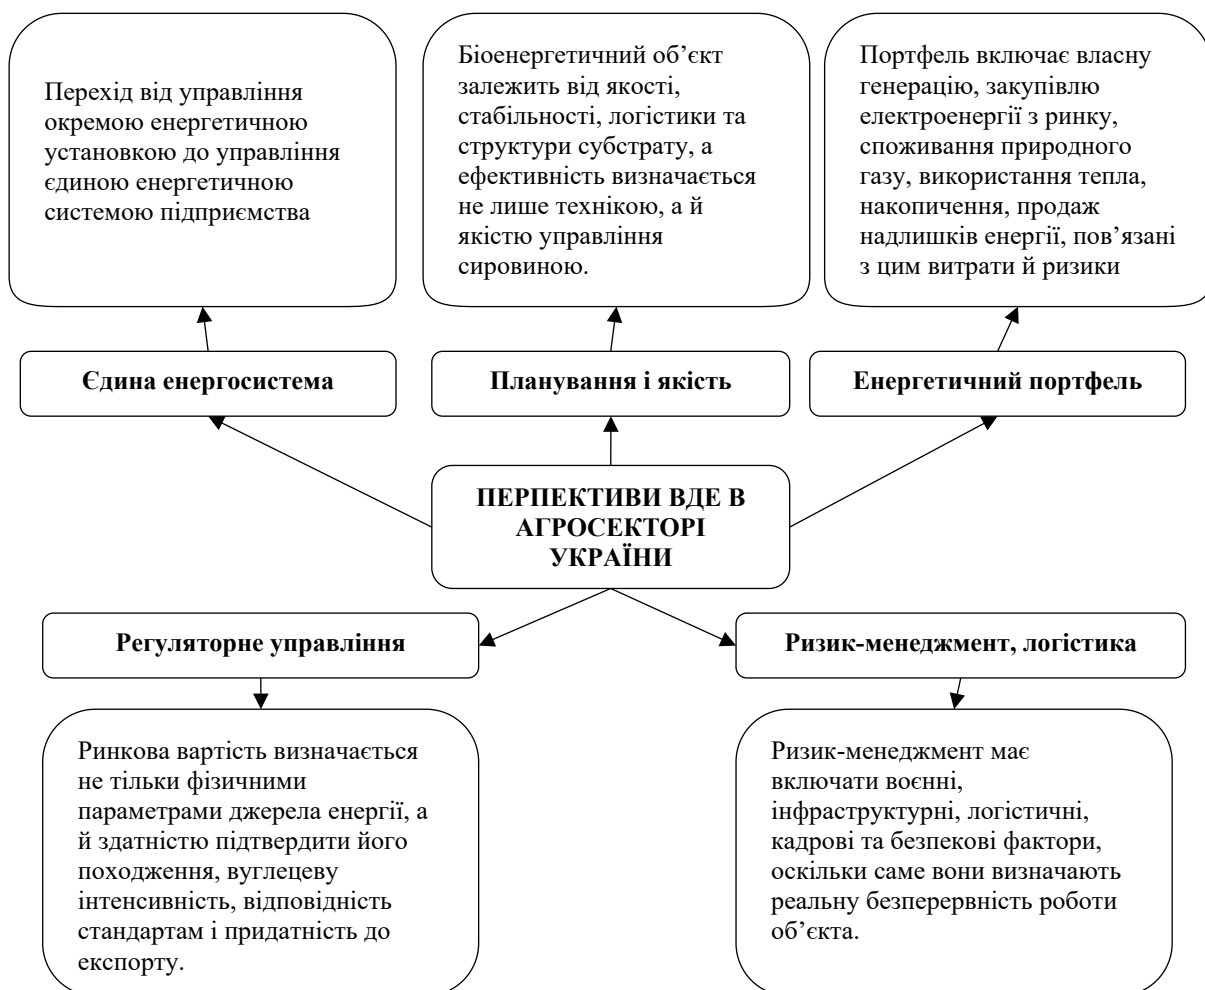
Перехід від управління окремою енергетичною установкою до управління єдиною енергетичною системою підприємства

Біоенергетичний об’єкт залежить від якості, стабільності, логістики та структури субстрату, а ефективність визначається не лише технікою, а й якістю управління сировиною.

Портфель включає власну генерацію, закупівлю електроенергії з ринку, споживання природного газу, використання тепла, накопичення, продаж надлишків енергії, пов’язані з цим витрати й ризики

Єдина енергосистема

Планування і якість

Енергетичний портфель

ПЕРПЕКТИВИ ВДЕ В АГРОСЕКТОРІ УКРАЇНИ

Регуляторне управління

Ризик-менеджмент, логістика

Ринкова вартість визначається не тільки фізичними параметрами джерела енергії, а й здатністю підтвердити його походження, вуглецеву інтенсивність, відповідність стандартам і придатність до експорту.

Ризик-менеджмент має включати воєнні, інфраструктурні, логістичні, кадрові та безпекові фактори, оскільки саме вони визначають реальну безперервність роботи об’єкта.